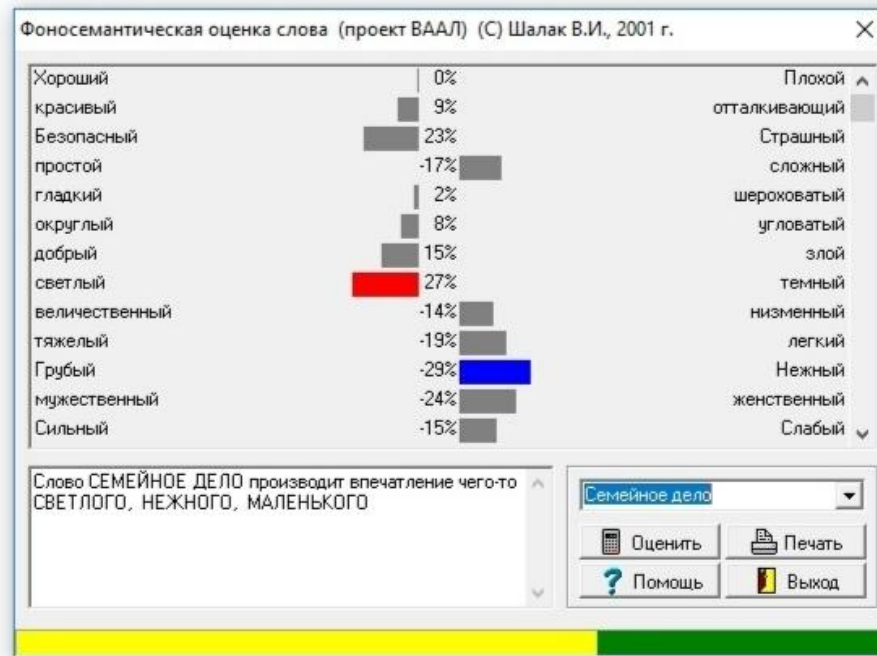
Фоносемантическая оценка слова (проект ВААЛ) (С) Шалак В.И., 2001 г.

| | | |
|---|---|---|
| Хороший | 0% | Плохой |
| красивый | 9% | отталкивающий |
| Безопасный | 23% | Страшный |
| простой | -17% | сложный |
| гладкий | 2% | шероховатый |
| округлый | 8% | угловатый |
| добрый | 15% | злой |
| светлый | 27% | темный |
| величественный | -14% | низменный |
| тяжелый | -19% | легкий |
| Грубый | -29% | Нежный |
| мужественный | -24% | женственный |
| Сильный | -15% | Слабый |

Слово СЕМЕЙНОЕ ДЕЛО производит впечатление чего-то СВЕТЛОГО, НЕЖНОГО, МАЛЕНЬКОГО

Семейное дело

Оценить

Печать

Помощь

Выход